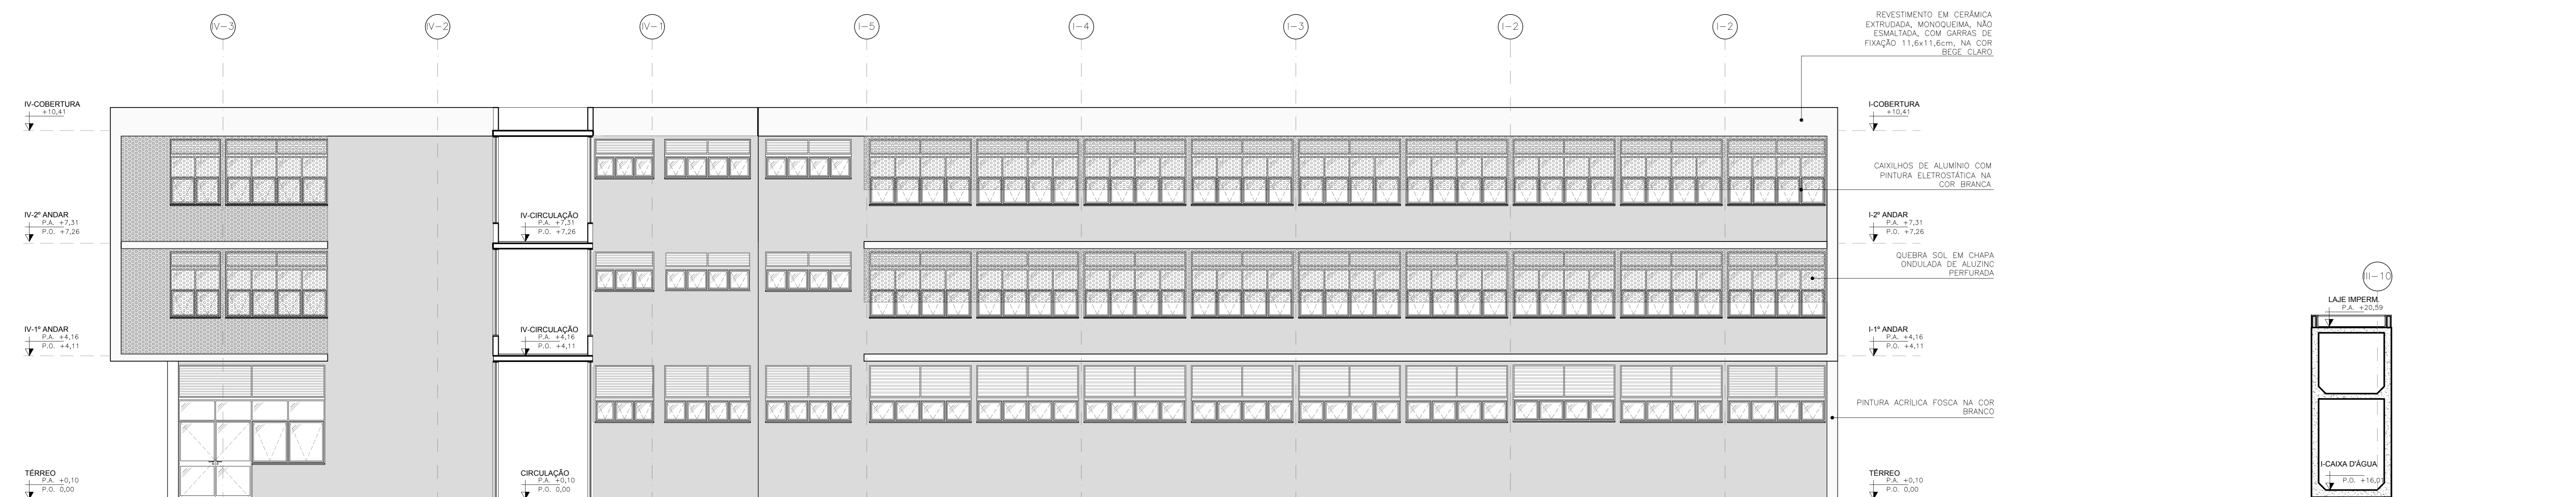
IV–3

IV–2

IV–1

I–5

I–4

I–3

I–2

I–2

REVESTIMENTO EM CERÂMICA EXTRUDADA, MONOQUEIMA, NÃO ESMALTADA, COM GARRAS DE FIXAÇÃO 11,6x11,6cm, NA COR BEGE CLARO

IV-COBERTURA
+10,41

I-COBERTURA
+10,41

CAIXILHOS DE ALUMÍNIO COM PINTURA ELETROSTÁTICA NA COR BRANCA

IV-2º ANDAR
P.A. +7,31
P.O. +7,26

IV-CIRCULAÇÃO
P.A. +7,31
P.O. +7,26

I-2º ANDAR
P.A. +7,31
P.O. +7,26

QUEBRA SOL EM CHAPA ONDULADA DE ALUZINC PERFURADA

III–10

LAJE IMPERM.
P.A. +20,59

IV-1º ANDAR
P.A. +4,16
P.O. +4,11

IV-CIRCULAÇÃO
P.A. +4,16
P.O. +4,11

I-1º ANDAR
P.A. +4,16
P.O. +4,11

PINTURA ACRÍLICA FOSCA NA COR BRANCO

TÉRREO
P.A. +0,10
P.O. 0,00

CIRCULAÇÃO
P.A. +0,10
P.O. 0,00

TÉRREO
P.A. +0,10
P.O. 0,00

I-CAIXA D'ÁGUA
P.O. +16,0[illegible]